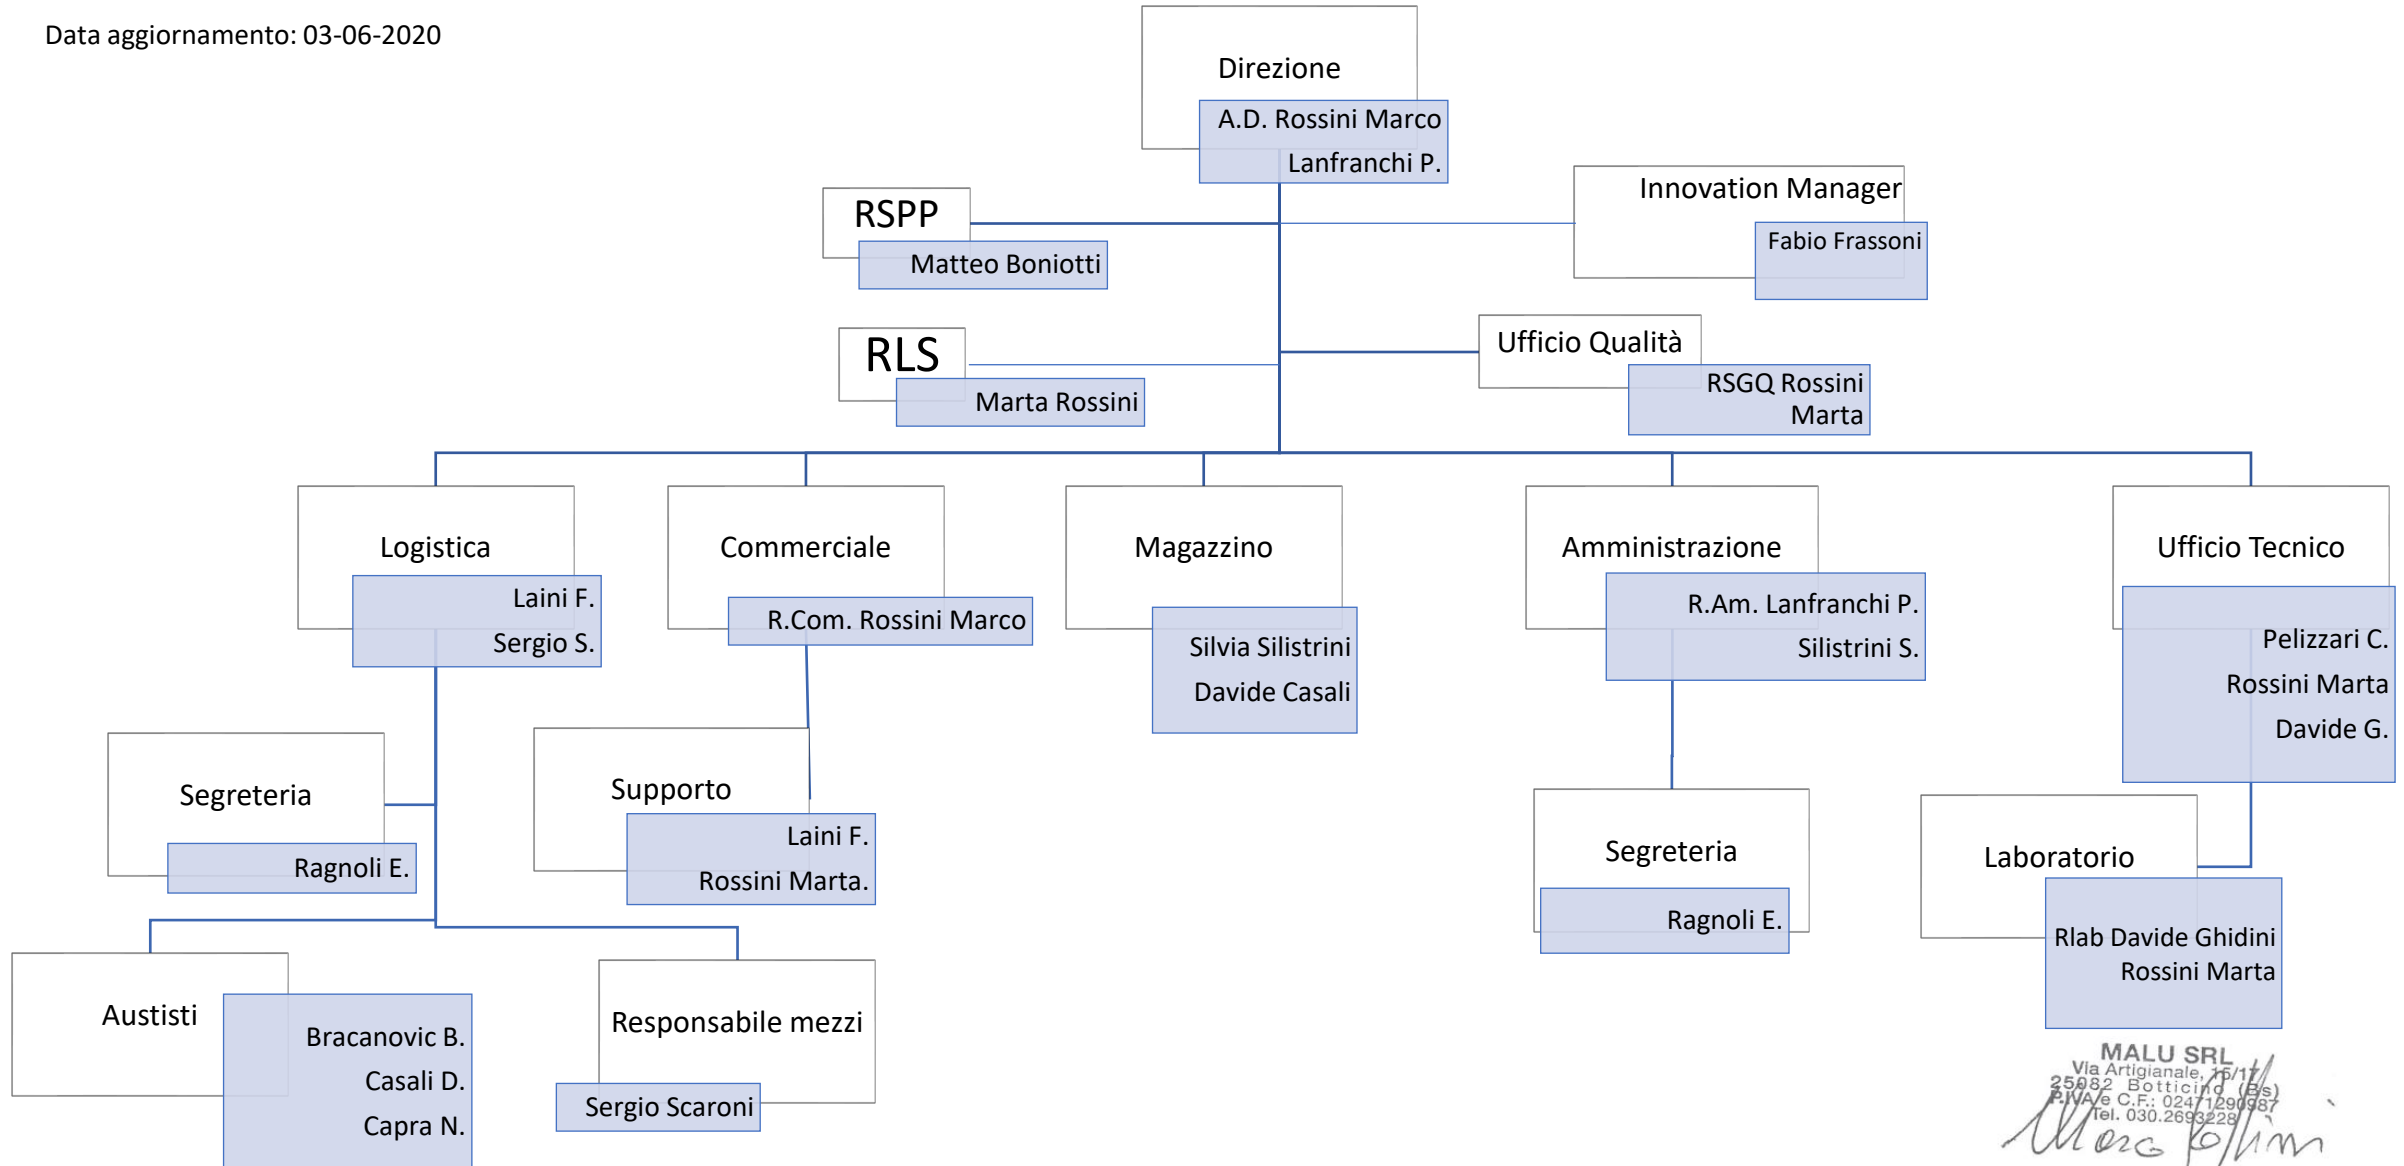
Data aggiornamento: 03-06-2020

Direzione
A.D. Rossini Marco
Lanfranchi P.

RSPP
Matteo Boniotti

Innovation Manager
Fabio Frassoni

RLS
Marta Rossini

Ufficio Qualità
RSGQ Rossini Marta

Logistica
Laini F.
Sergio S.

Commerciale
R.Com. Rossini Marco

Magazzino
Silvia Silistrini
Davide Casali

Amministrazione
R.Am. Lanfranchi P.
Silistrini S.

Ufficio Tecnico
Pelizzari C.
Rossini Marta
Davide G.

Segreteria
Ragnoli E.

Supporto
Laini F.
Rossini Marta.

Segreteria
Ragnoli E.

Laboratorio
Rlab Davide Ghidini
Rossini Marta

Austisti
Bracanovic B.
Casali D.
Capra N.

Responsabile mezzi
Sergio Scaroni

MALU SRL
Via Artigianale, 15/17
25082 Botticino (Bs)
P.IVA e C.F.: 02471290987
Tel. 030.2693228
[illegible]